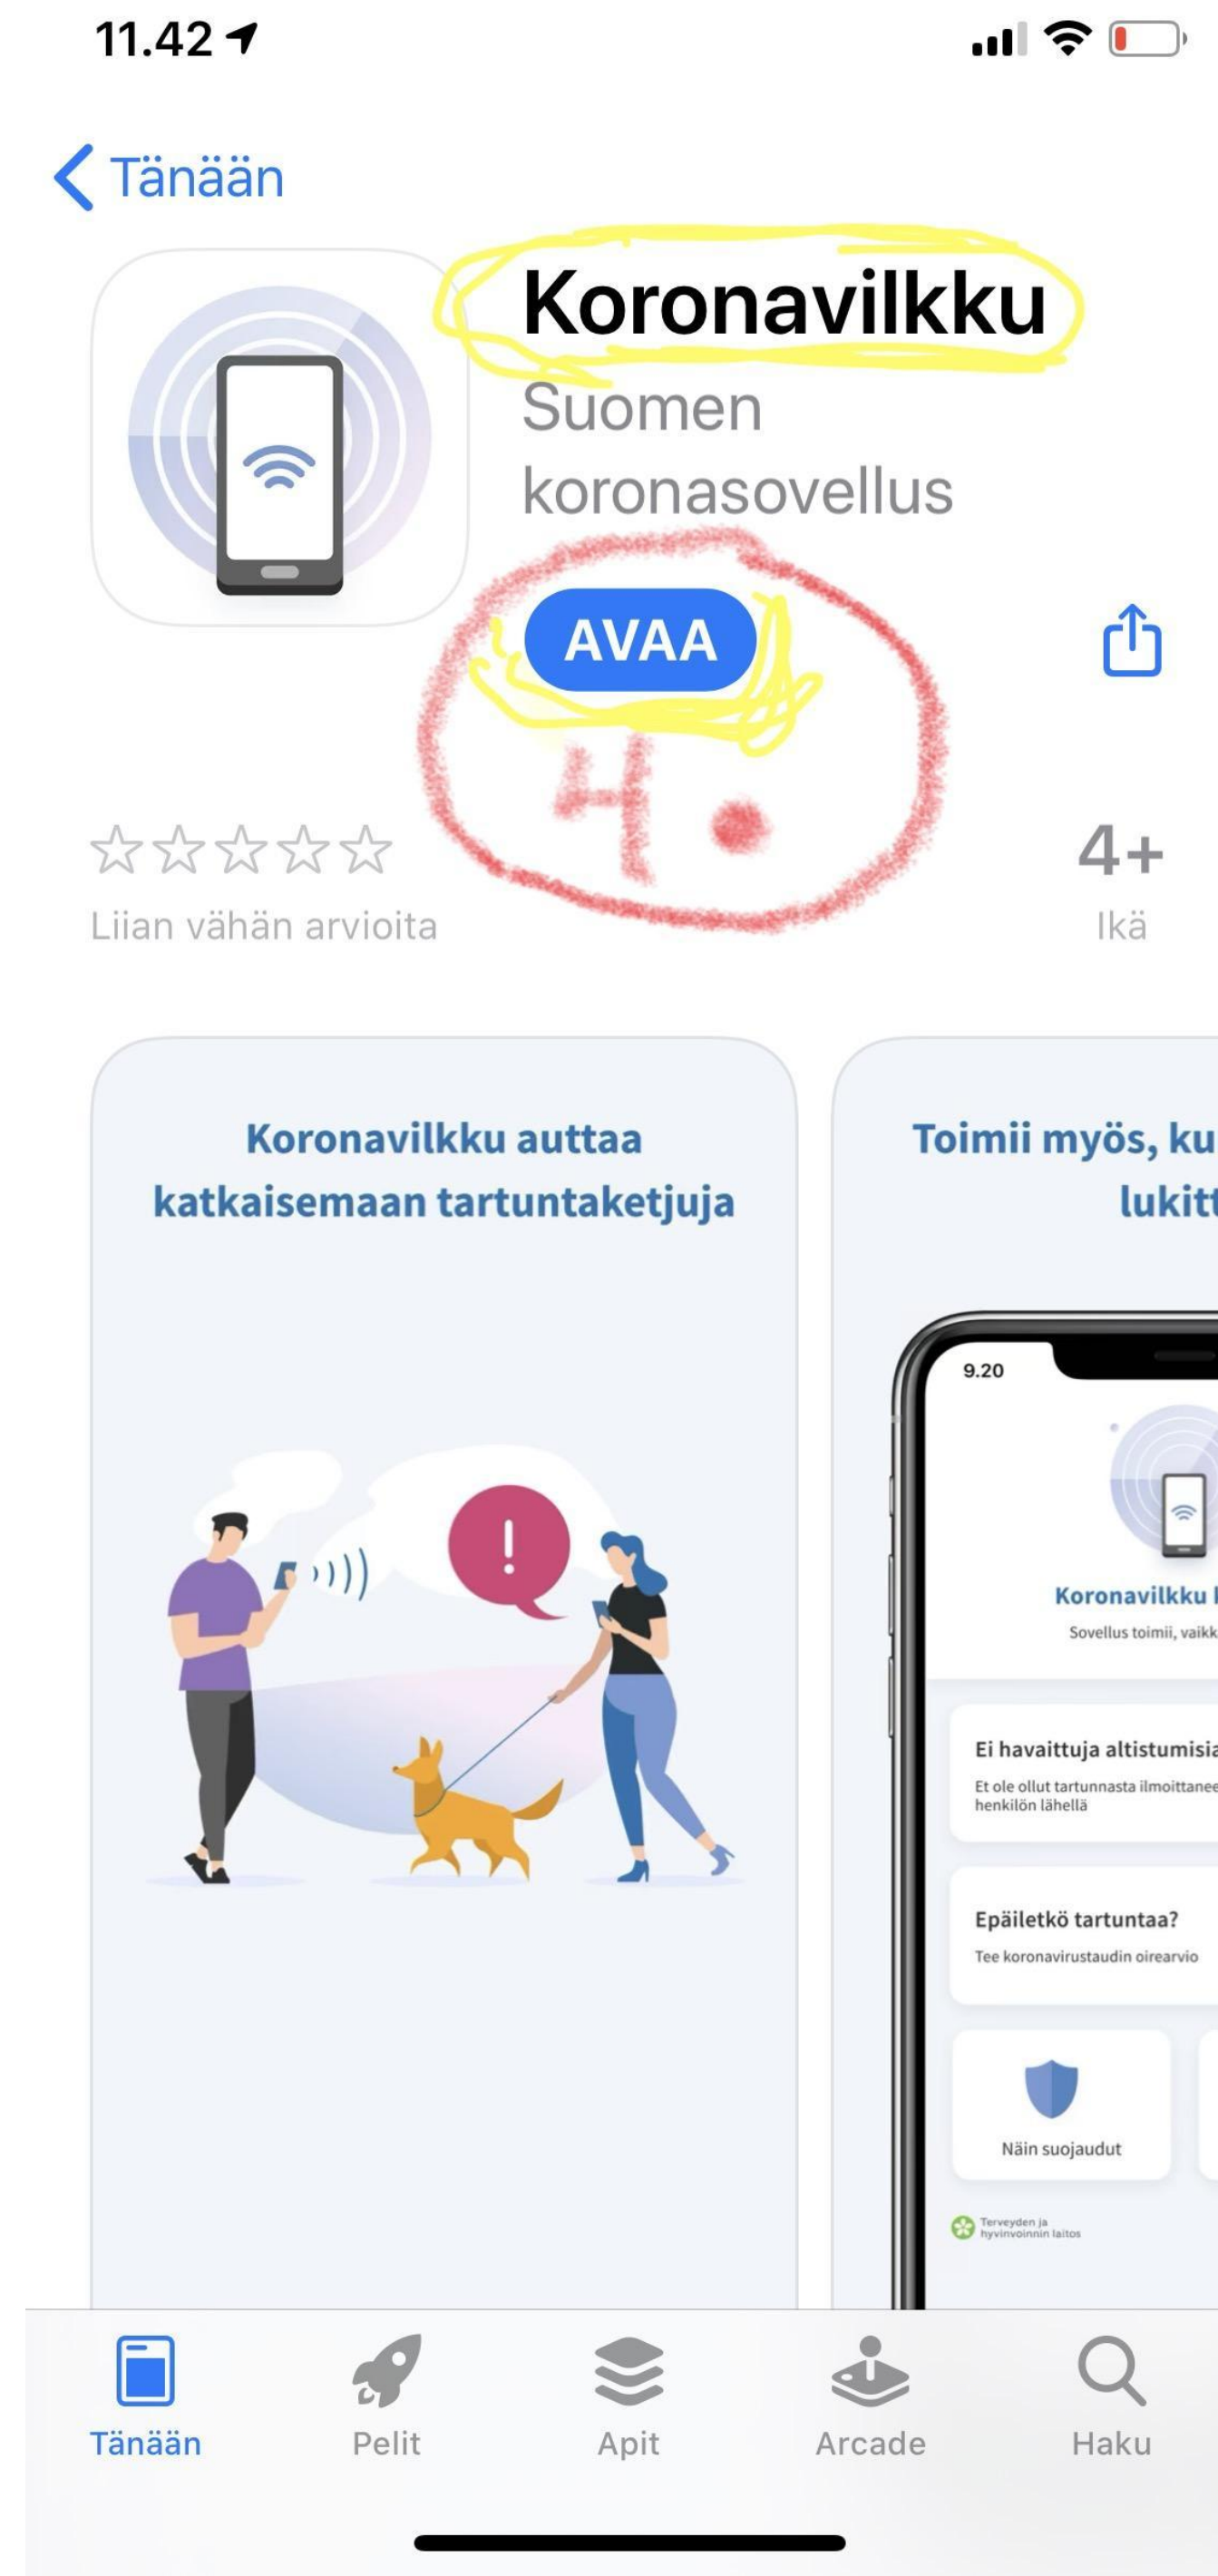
11.42

Tänään

Koronavilkku

Suomen koronasovellus

AVAA

4.

Liian vähän arvioita

4+

Ikä

Koronavilkku auttaa katkaisemaan tartuntaketjuja

Toimii myös, ku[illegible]
lukit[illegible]

9.20

Koronavilkku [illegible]

Sovellus toimii, vaikk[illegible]

Ei havaittuja altistumisia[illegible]

Et ole ollut tartunnasta ilmoittanee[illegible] henkilön lähellä

Epäiletkö tartuntaa?

Tee koronavirustaudin oirearvio

Näin suojaudut

Terveyden ja hyvinvoinnin laitos

Tänään

Pelit

Apit

Arcade

Haku